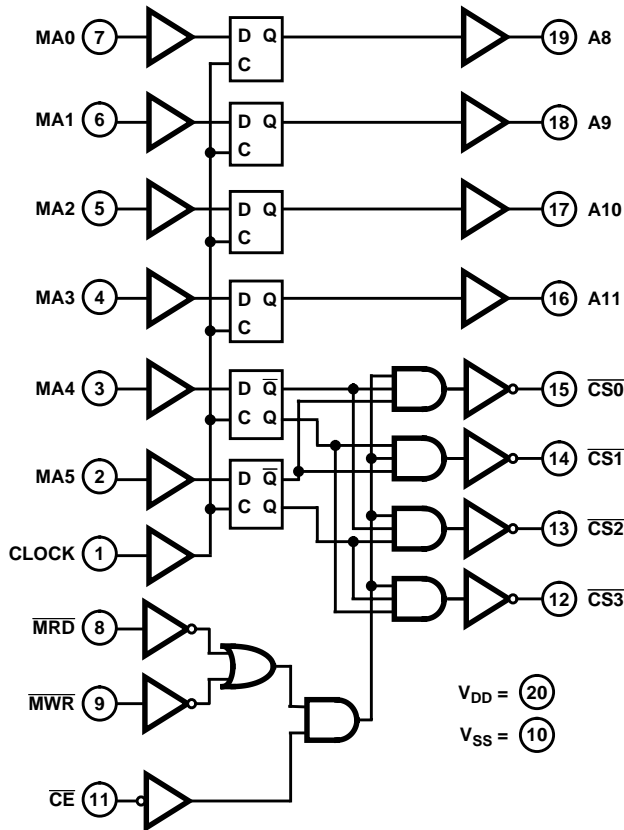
MA0 7 D Q C 19 A8

MA1 6 D Q C 18 A9

MA2 5 D Q C 17 A10

MA3 4 D Q C 16 A11

MA4 3 D $\overline{Q}$ C Q 15 $\overline{CS0}$

14 $\overline{CS1}$

MA5 2 D $\overline{Q}$ C Q 13 $\overline{CS2}$

CLOCK 1

12 $\overline{CS3}$

$\overline{MRD}$ 8

$\overline{MWR}$ 9

$V_{DD}$ = 20

$V_{SS}$ = 10

$\overline{CE}$ 11